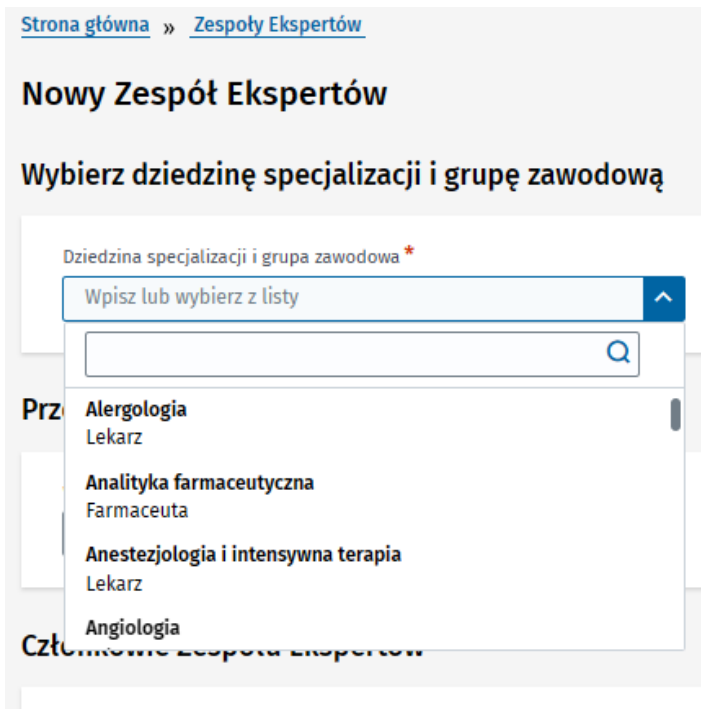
Strona główna » Zespoły Ekspertów

Nowy Zespół Ekspertów

Wybierz dziedzinę specjalizacji i grupę zawodową

Dziedzina specjalizacji i grupa zawodowa *

Wpisz lub wybierz z listy

Alergologia
Lekarz

Analityka farmaceutyczna
Farmaceuta

Anestezjologia i intensywna terapia
Lekarz

Angiologia

Prz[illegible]

Członkowie Zespołu Ekspertów